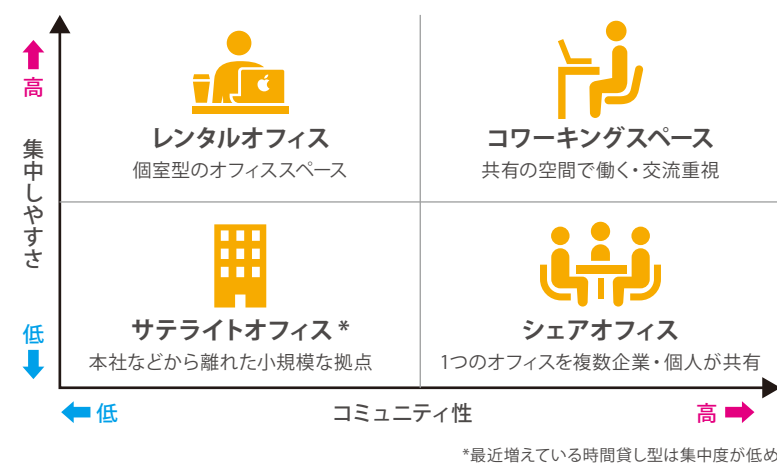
高

集中しやすさ

低

レンタルオフィス
個室型のオフィススペース

コワーキングスペース
共有の空間で働く・交流重視

サテライトオフィス *
本社などから離れた小規模な拠点

シェアオフィス
1つのオフィスを複数企業・個人が共有

低　コミュニティ性　高

*最近増えている時間貸し型は集中度が低め